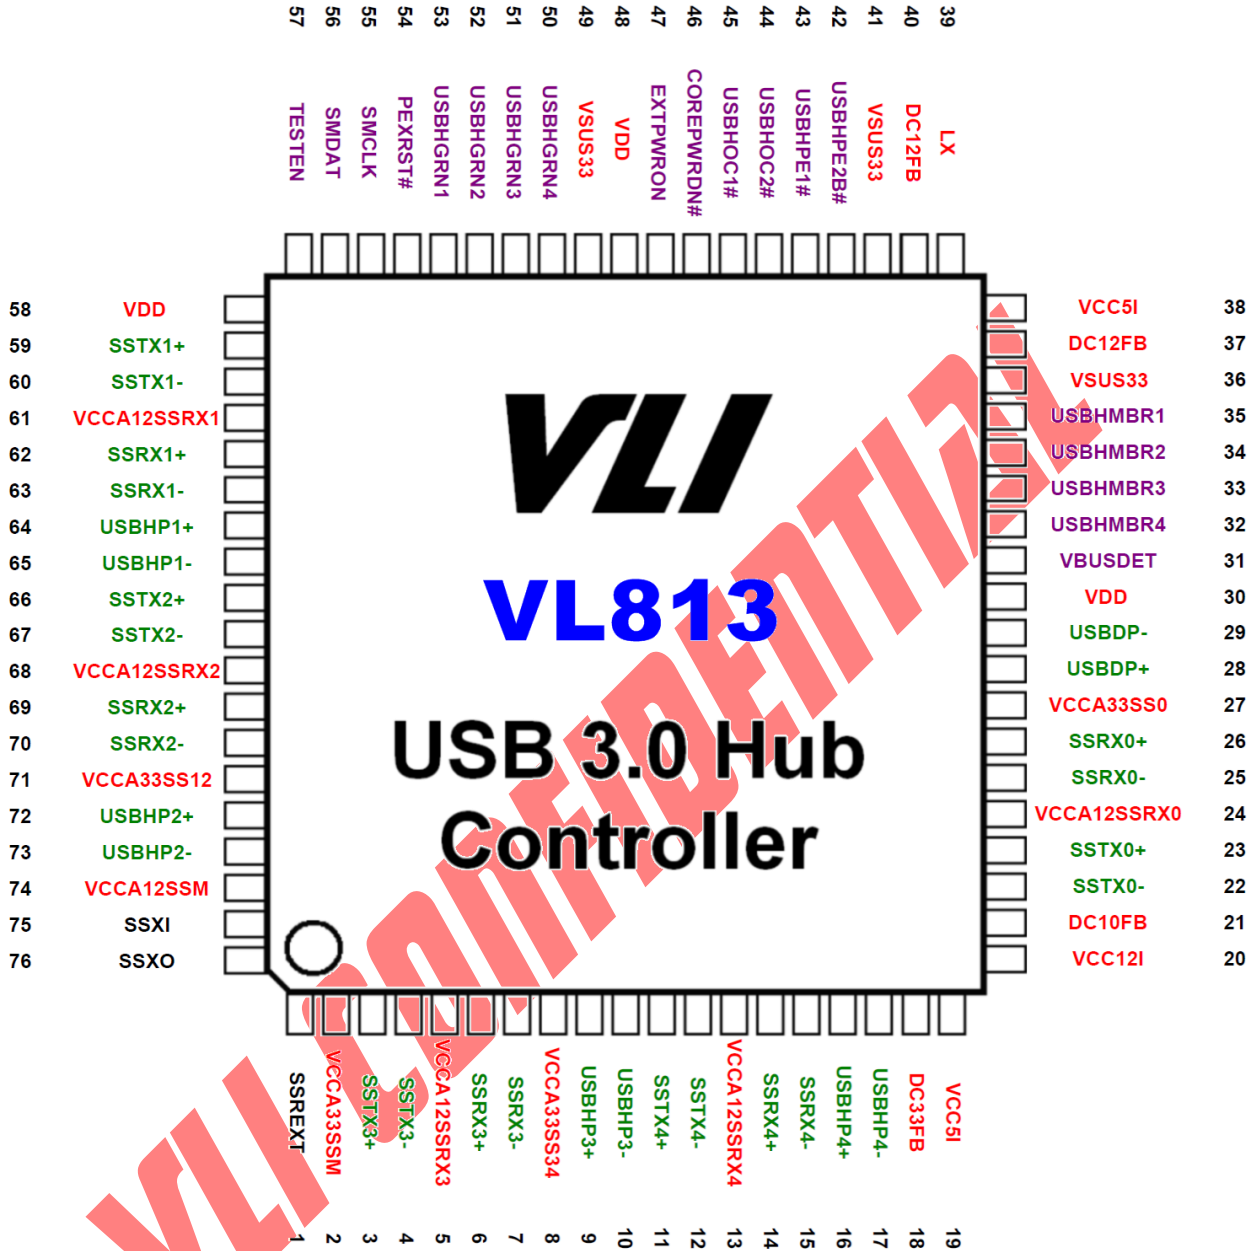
57 TESTEN
56 SMDAT
55 SMCLK
54 PEXRST#
53 USBHGRN1
52 USBHGRN2
51 USBHGRN3
50 USBHGRN4
49 VSUS33
48 VDD
47 EXTPWRON
46 COREPWRDN#
45 USBHOC1#
44 USBHOC2#
43 USBHPE1#
42 USBHPE2B#
41 VSUS33
40 DC12FB
39 LX

58 VDD
59 SSTX1+
60 SSTX1-
61 VCCA12SSRX1
62 SSRX1+
63 SSRX1-
64 USBHP1+
65 USBHP1-
66 SSTX2+
67 SSTX2-
68 VCCA12SSRX2
69 SSRX2+
70 SSRX2-
71 VCCA33SS12
72 USBHP2+
73 USBHP2-
74 VCCA12SSM
75 SSXI
76 SSXO

VLI
VL813
USB 3.0 Hub Controller

VLI CONFIDENTIAL

VCC5I 38
DC12FB 37
VSUS33 36
USBHMBR1 35
USBHMBR2 34
USBHMBR3 33
USBHMBR4 32
VBUSDET 31
VDD 30
USBDP- 29
USBDP+ 28
VCCA33SS0 27
SSRX0+ 26
SSRX0- 25
VCCA12SSRX0 24
SSTX0+ 23
SSTX0- 22
DC10FB 21
VCC12I 20

SSREXT 1
VCCA33SSM 2
SSTX3+ 3
SSTX3- 4
VCCA12SSRX3 5
SSRX3+ 6
SSRX3- 7
VCCA33SS34 8
USBHP3+ 9
USBHP3- 10
SSTX4+ 11
SSTX4- 12
VCCA12SSRX4 13
SSRX4+ 14
SSRX4- 15
USBHP4+ 16
USBHP4- 17
DC33FB 18
VCC5I 19